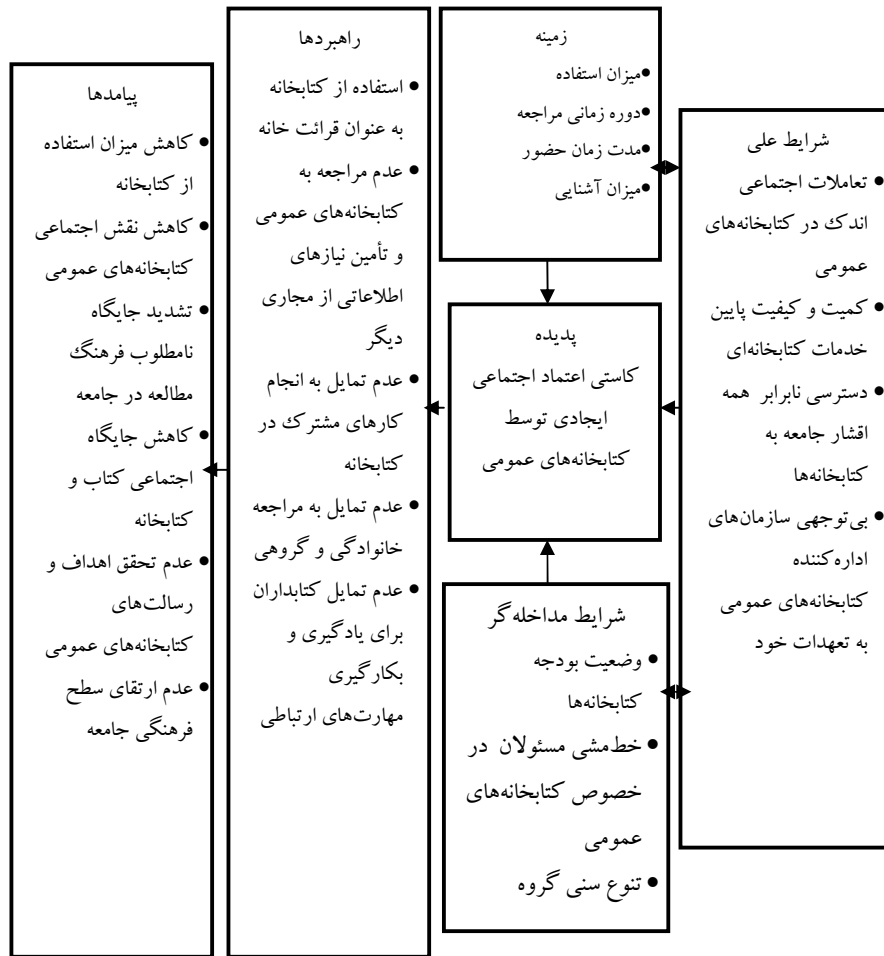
شرایط علی
• تعاملات اجتماعی اندک در کتابخانه‌های عمومی
• کمیت و کیفیت پایین خدمات کتابخانه‌ای
• دسترسی نابرابر همه اقشار جامعه به کتابخانه‌ها
• بی‌توجهی سازمان‌های اداره‌کننده کتابخانه‌های عمومی به تعهدات خود

زمینه
• میزان استفاده
• دوره زمانی مراجعه
• مدت زمان حضور
• میزان آشنایی

پدیده
کاستی اعتماد اجتماعی ایجادی توسط کتابخانه‌های عمومی

شرایط مداخله‌گر
• وضعیت بودجه کتابخانه‌ها
• خط‌مشی مسئولان در خصوص کتابخانه‌های عمومی
• تنوع سنی گروه

راهبردها
• استفاده از کتابخانه به عنوان قرائت خانه
• عدم مراجعه به کتابخانه‌های عمومی و تأمین نیازهای اطلاعاتی از مجاری دیگر
• عدم تمایل به انجام کارهای مشترک در کتابخانه
• عدم تمایل به مراجعه خانوادگی و گروهی
• عدم تمایل کتابداران برای یادگیری و بکارگیری مهارت‌های ارتباطی

پیامدها
• کاهش میزان استفاده از کتابخانه
• کاهش نقش اجتماعی کتابخانه‌های عمومی
• تشدید جایگاه نامطلوب فرهنگ مطالعه در جامعه
• کاهش جایگاه اجتماعی کتاب و کتابخانه
• عدم تحقق اهداف و رسالت‌های کتابخانه‌های عمومی
• عدم ارتقای سطح فرهنگی جامعه